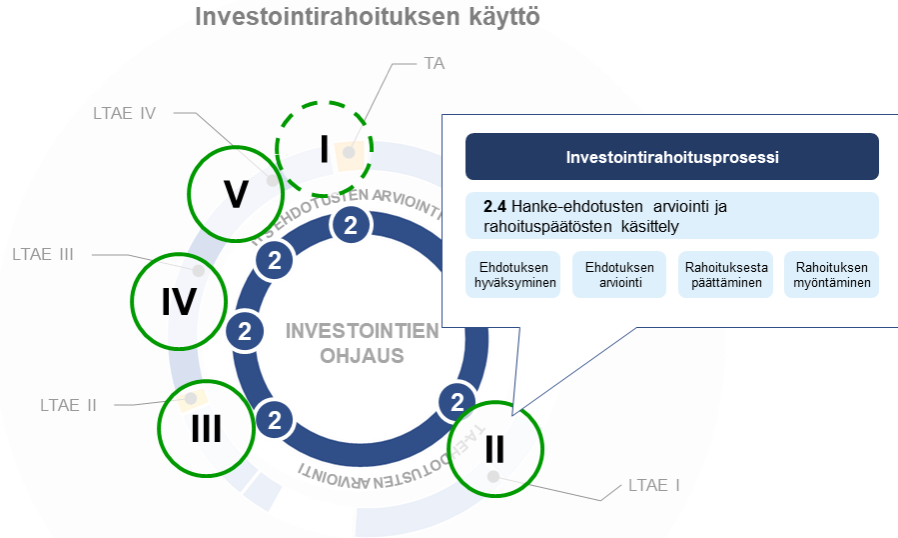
Investointirahoituksen käyttö

TA

LTAE IV

I

V

LTAE III

IV

LTAE II

III

II

LTAE I

INVESTOINTIEN OHJAUS

2

2

2

2

2

2

EHDOTUSTEN ARVIOINTI

EHDOTUSTEN ARVIOINTI

Investointirahoitusprosessi

2.4 Hanke-ehdotusten arviointi ja rahoituspäätösten käsittely

Ehdotuksen hyväksyminen

Ehdotuksen arviointi

Rahoituksesta päättäminen

Rahoituksen myöntäminen